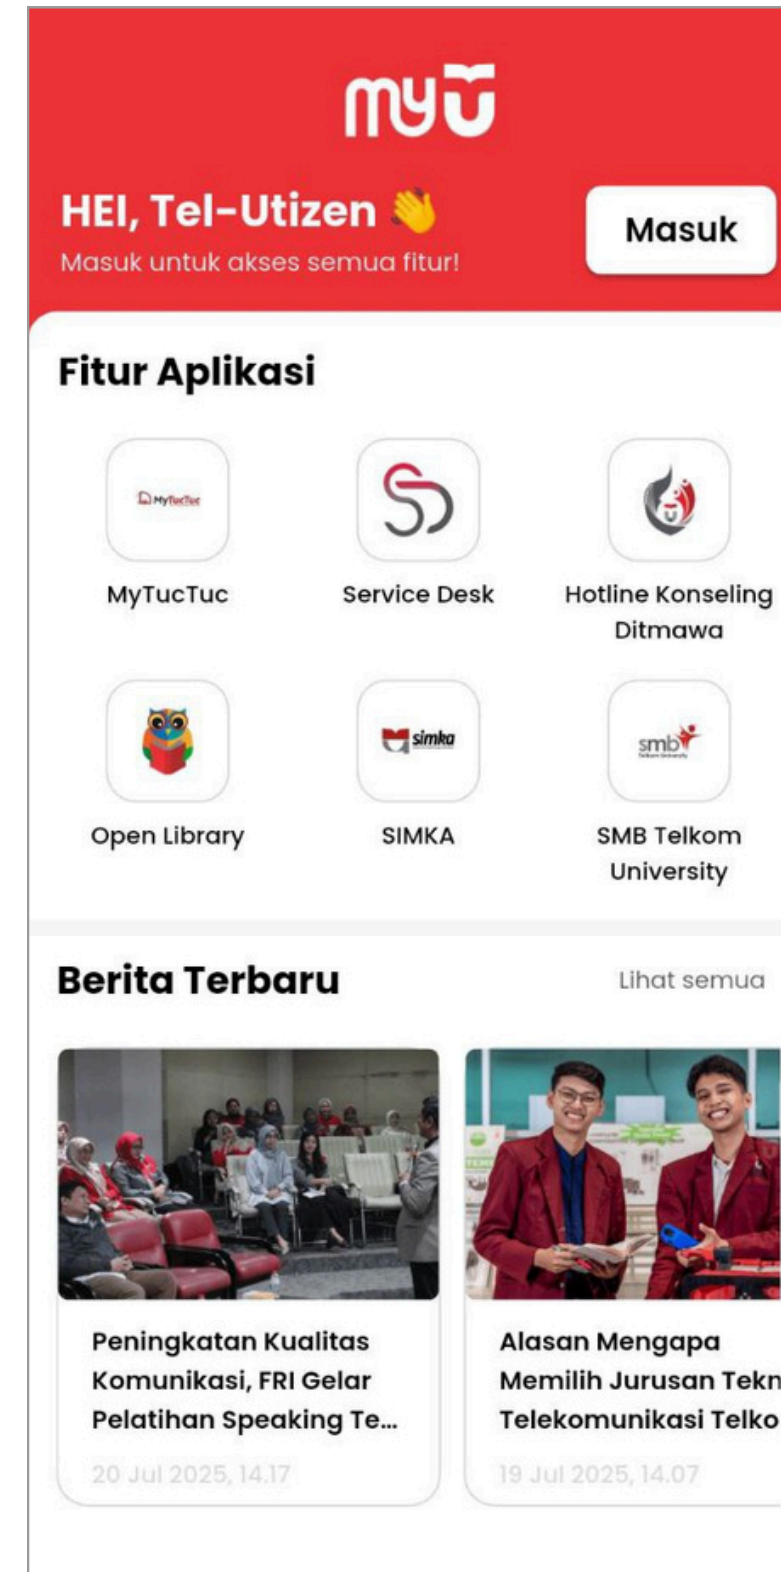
myU

HEI, Tel-Utizen 👋
Masuk untuk akses semua fitur!

Masuk

Fitur Aplikasi

MyTucTuc

MyTucTuc

Service Desk

Hotline Konseling Ditmawa

Open Library

simka

SIMKA

smb

SMB Telkom University

Berita Terbaru

Lihat semua

Peningkatan Kualitas Komunikasi, FRI Gelar Pelatihan Speaking Te...

20 Jul 2025, 14.17

Alasan Mengapa Memilih Jurusan Tekn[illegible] Telekomunikasi Telko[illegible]

19 Jul 2025, 14.07